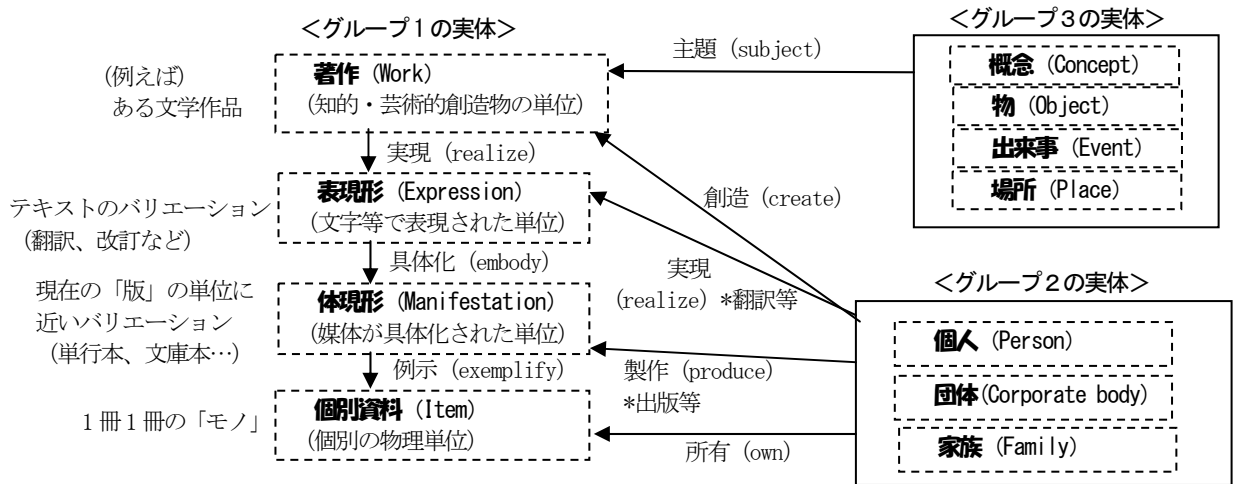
<グループ１の実体>

（例えば）
ある文学作品

**著作**（Work）
（知的・芸術的創造物の単位）

実現（realize）

テキストのバリエーション
（翻訳、改訂など）

**表現形**（Expression）
（文字等で表現された単位）

具体化（embody）

現在の「版」の単位に近いバリエーション
（単行本、文庫本…）

**体現形**（Manifestation）
（媒体が具体化された単位）

例示（exemplify）

１冊１冊の「モノ」

**個別資料**（Item）
（個別の物理単位）

主題（subject）

<グループ３の実体>

**概念**（Concept）

**物**（Object）

**出来事**（Event）

**場所**（Place）

創造（create）

実現
（realize）＊翻訳等

製作（produce）
＊出版等

所有（own）

<グループ２の実体>

**個人**（Person）

**団体**（Corporate body）

**家族**（Family）